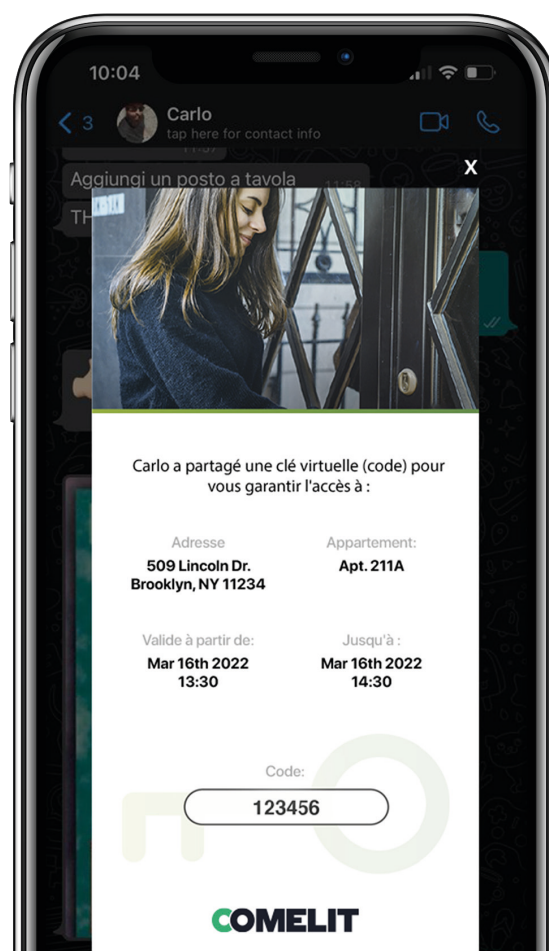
10:04

3 Carlo
tap here for contact info

Aggiungi un posto a tavola

TH

X

Carlo a partagé une clé virtuelle (code) pour vous garantir l'accès à :

Adresse
509 Lincoln Dr.
Brooklyn, NY 11234

Appartement:
Apt. 211A

Valide à partir de:
Mar 16th 2022
13:30

Jusqu'à :
Mar 16th 2022
14:30

Code:
123456

COMELIT